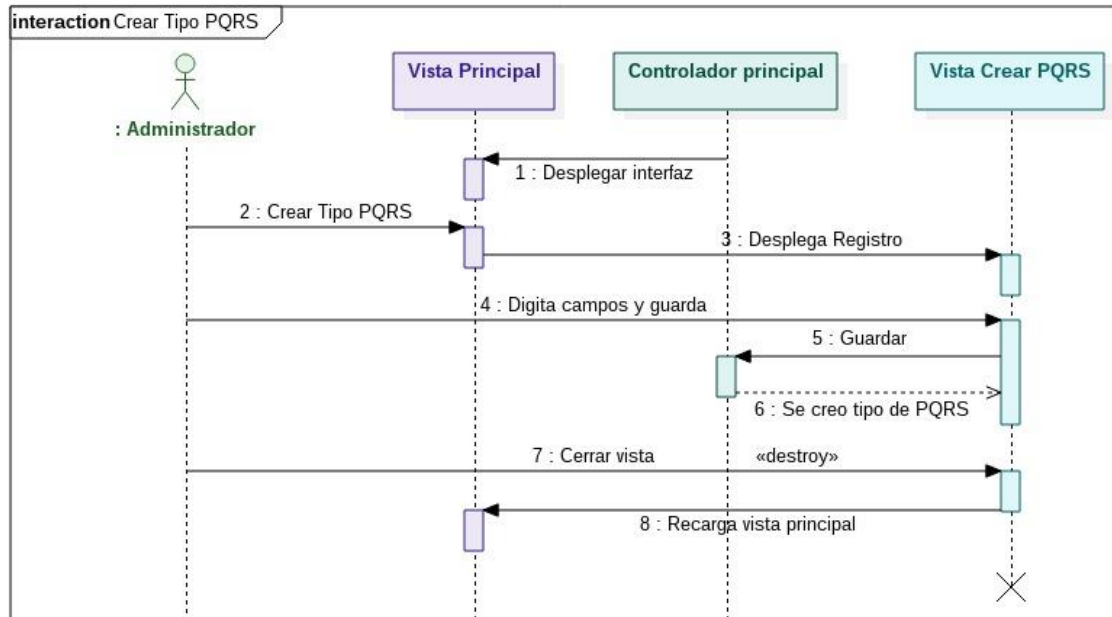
interaction Crear Tipo PQRS

: Administrador

Vista Principal

Controlador principal

Vista Crear PQRS

1 : Desplegar interfaz

2 : Crear Tipo PQRS

3 : Desplega Registro

4 : Digita campos y guarda

5 : Guardar

6 : Se creo tipo de PQRS

7 : Cerrar vista

«destroy»

8 : Recarga vista principal